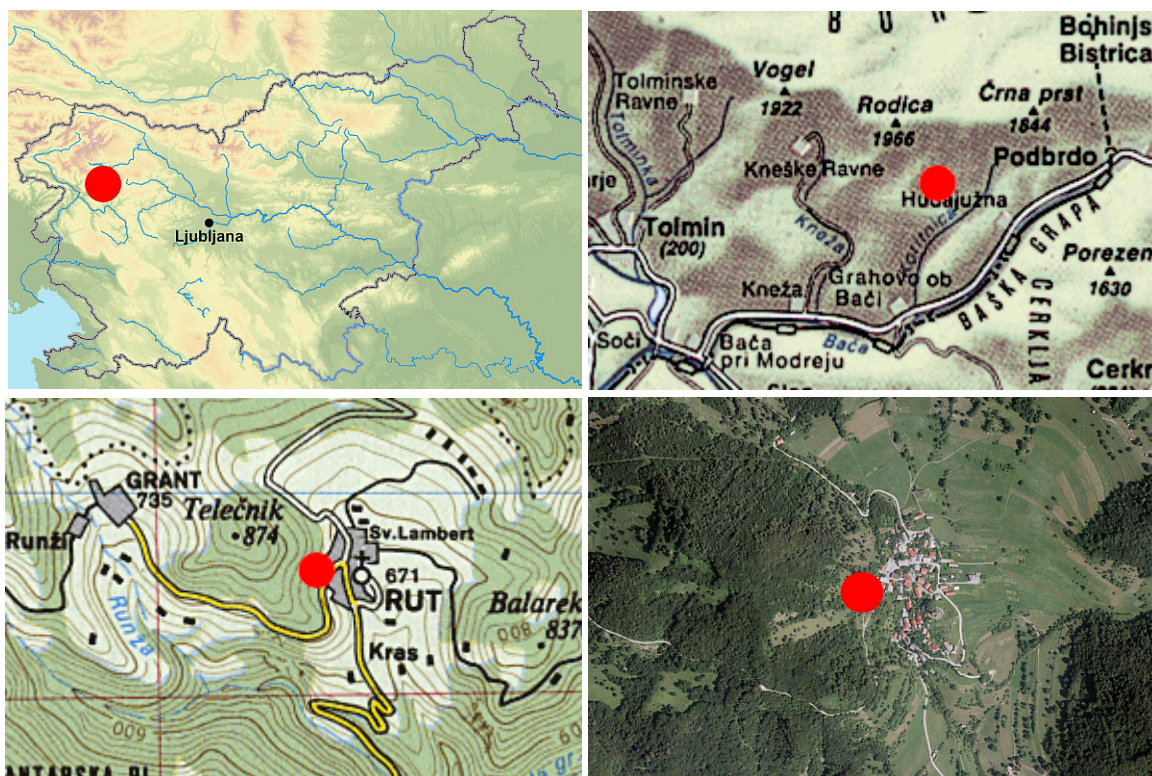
Ljubljana

Bohinjska Bistrica
Tolminske Ravne
Vogel
1922
Rodica
1966
Črna prst
1844
Kneške Ravne
Podbrdo
Hudajužna
Tolmin
(200)
Tolminka
Kneža
Bača
Grahovo ob Bači
Kneža
BAŠKA GRAPA
CERKLJA
Porezen
1630
Soči
Bača pri Modreju
Cerkr

GRANT
735
Telečnik
874
Runži
Sv.Lambert
671
RUT
Balarek
837
Runza
Kras
800
600